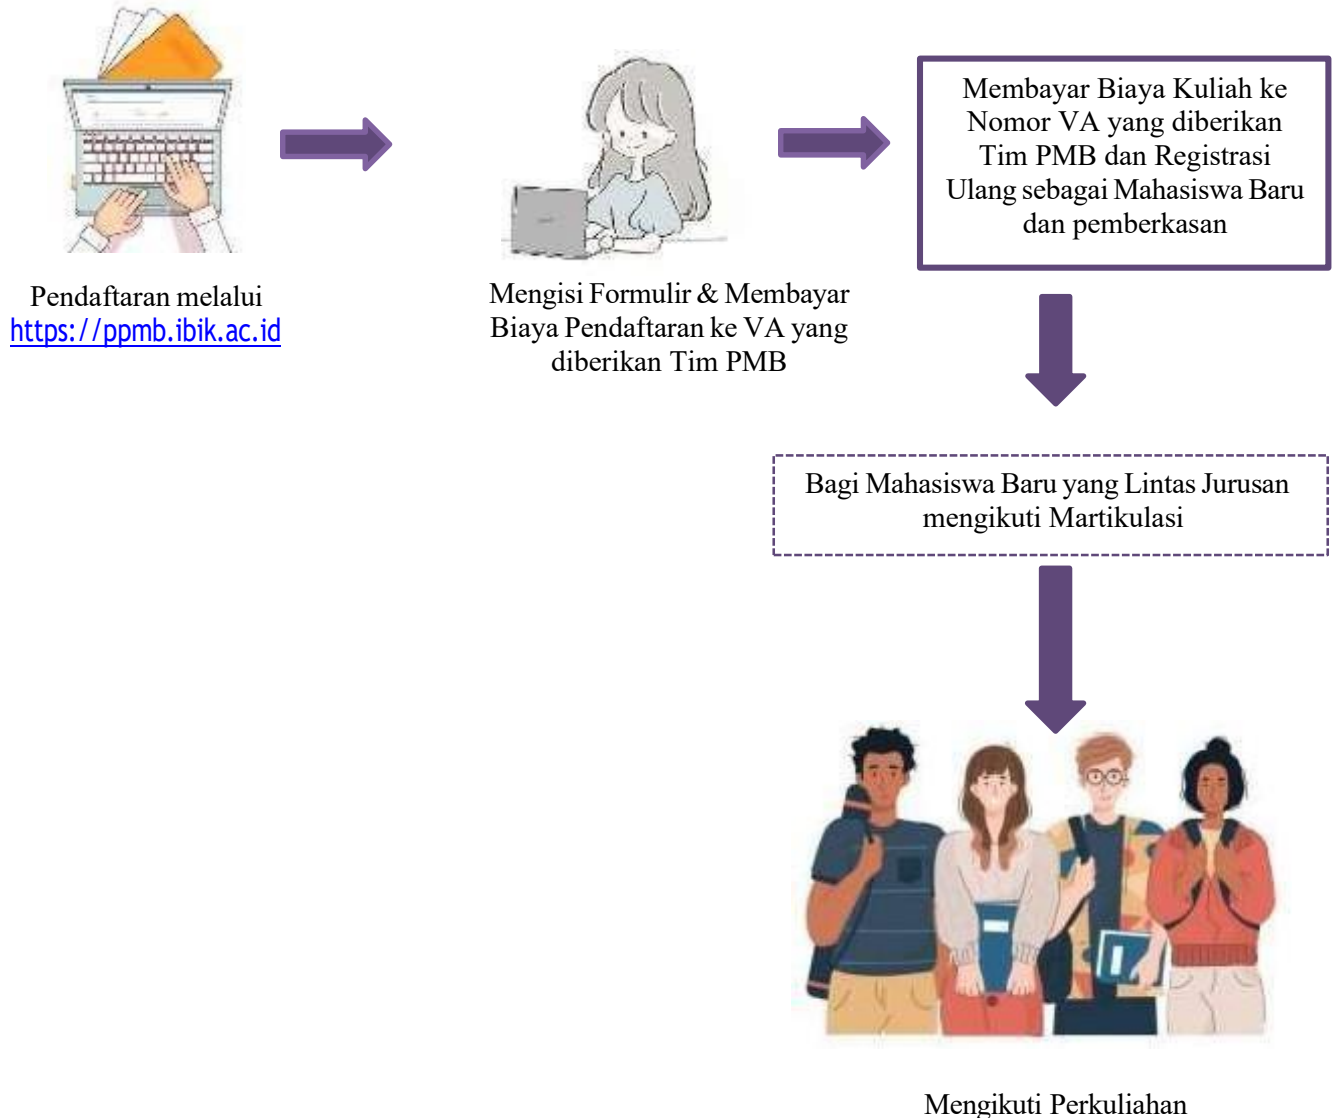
Pendaftaran melalui
https://ppmb.ibik.ac.id

Mengisi Formulir & Membayar Biaya Pendaftaran ke VA yang diberikan Tim PMB

Membayar Biaya Kuliah ke Nomor VA yang diberikan Tim PMB dan Registrasi Ulang sebagai Mahasiswa Baru dan pemberkasan

Bagi Mahasiswa Baru yang Lintas Jurusan mengikuti Martikulasi

Mengikuti Perkuliahan